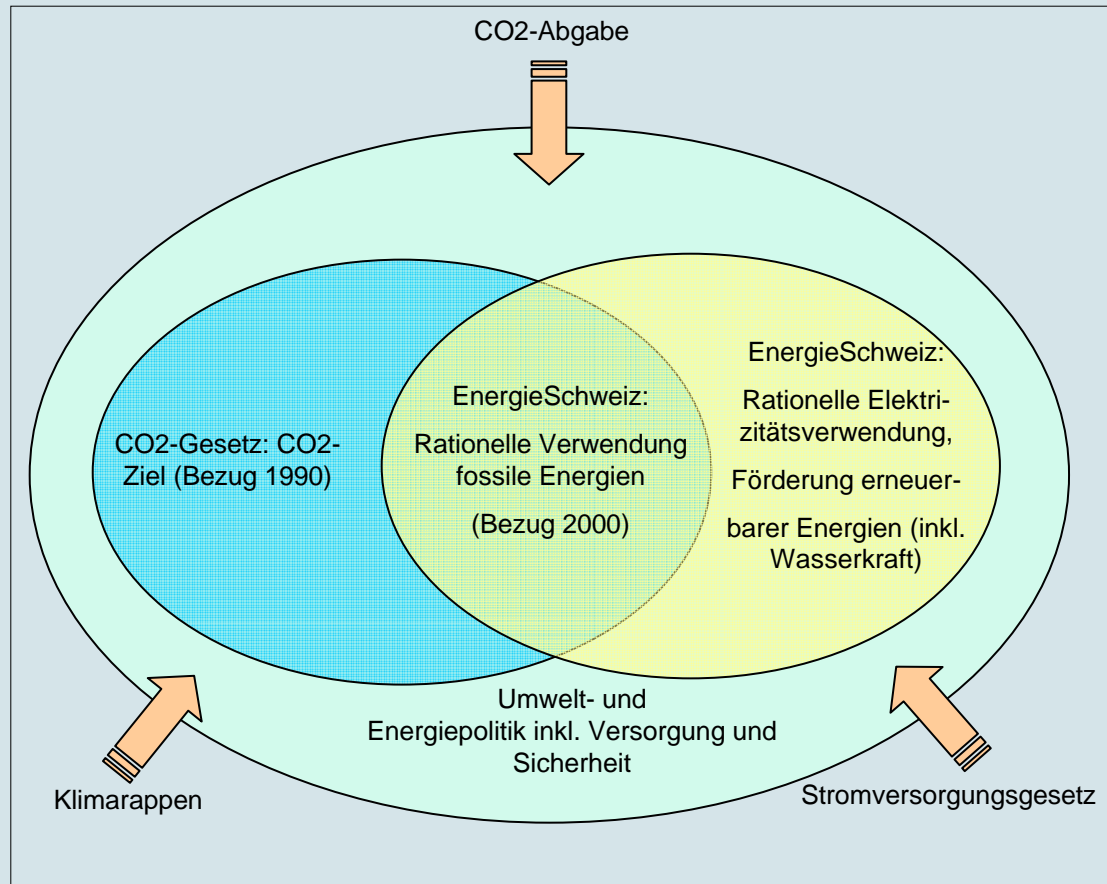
CO2-Abgabe

CO2-Gesetz: CO2-Ziel (Bezug 1990)

EnergieSchweiz:

Rationelle Verwendung fossile Energien

(Bezug 2000)

EnergieSchweiz:

Rationelle Elektrizitätsverwendung,

Förderung erneuerbarer Energien (inkl. Wasserkraft)

Umwelt- und Energiepolitik inkl. Versorgung und Sicherheit

Klimarappen

Stromversorgungsgesetz